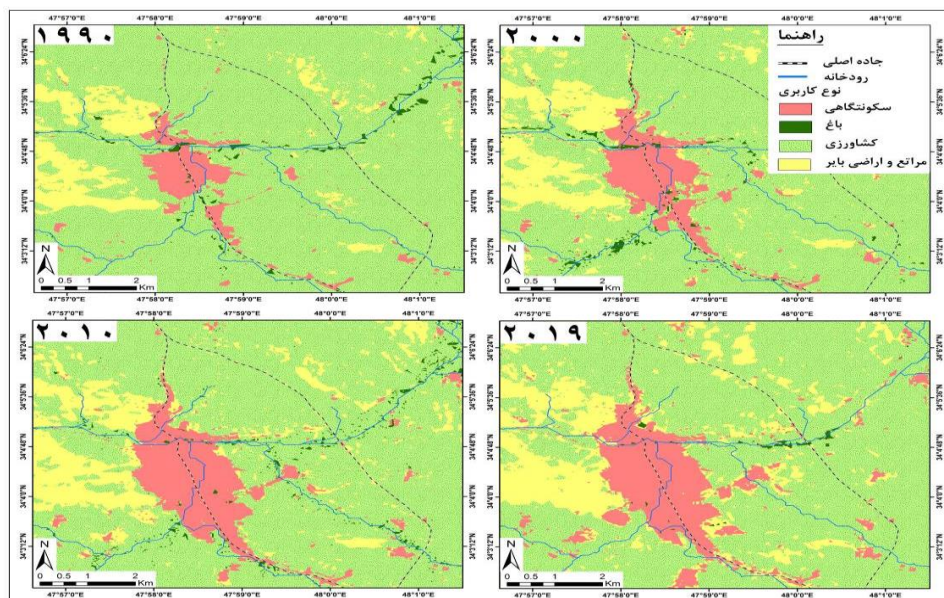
47°57'0"E 47°58'0"E 47°59'0"E 48°0'0"E 48°1'0"E

۱۹۹۰

N
0 0.5 1 2 Km

47°57'0"E 47°58'0"E 47°59'0"E 48°0'0"E 48°1'0"E

۲۰۰۰

راهنما
جاده اصلی
رودخانه
نوع کاربری
سکونتگاهی
باغ
کشاورزی
مراتع و اراضی بایر

N
0 0.5 1 2 Km

47°57'0"E 47°58'0"E 47°59'0"E 48°0'0"E 48°1'0"E

۲۰۱۰

N
0 0.5 1 2 Km

47°57'0"E 47°58'0"E 47°59'0"E 48°0'0"E 48°1'0"E

۲۰۱۹

N
0 0.5 1 2 Km

47°57'0"E 47°58'0"E 47°59'0"E 48°0'0"E 48°1'0"E